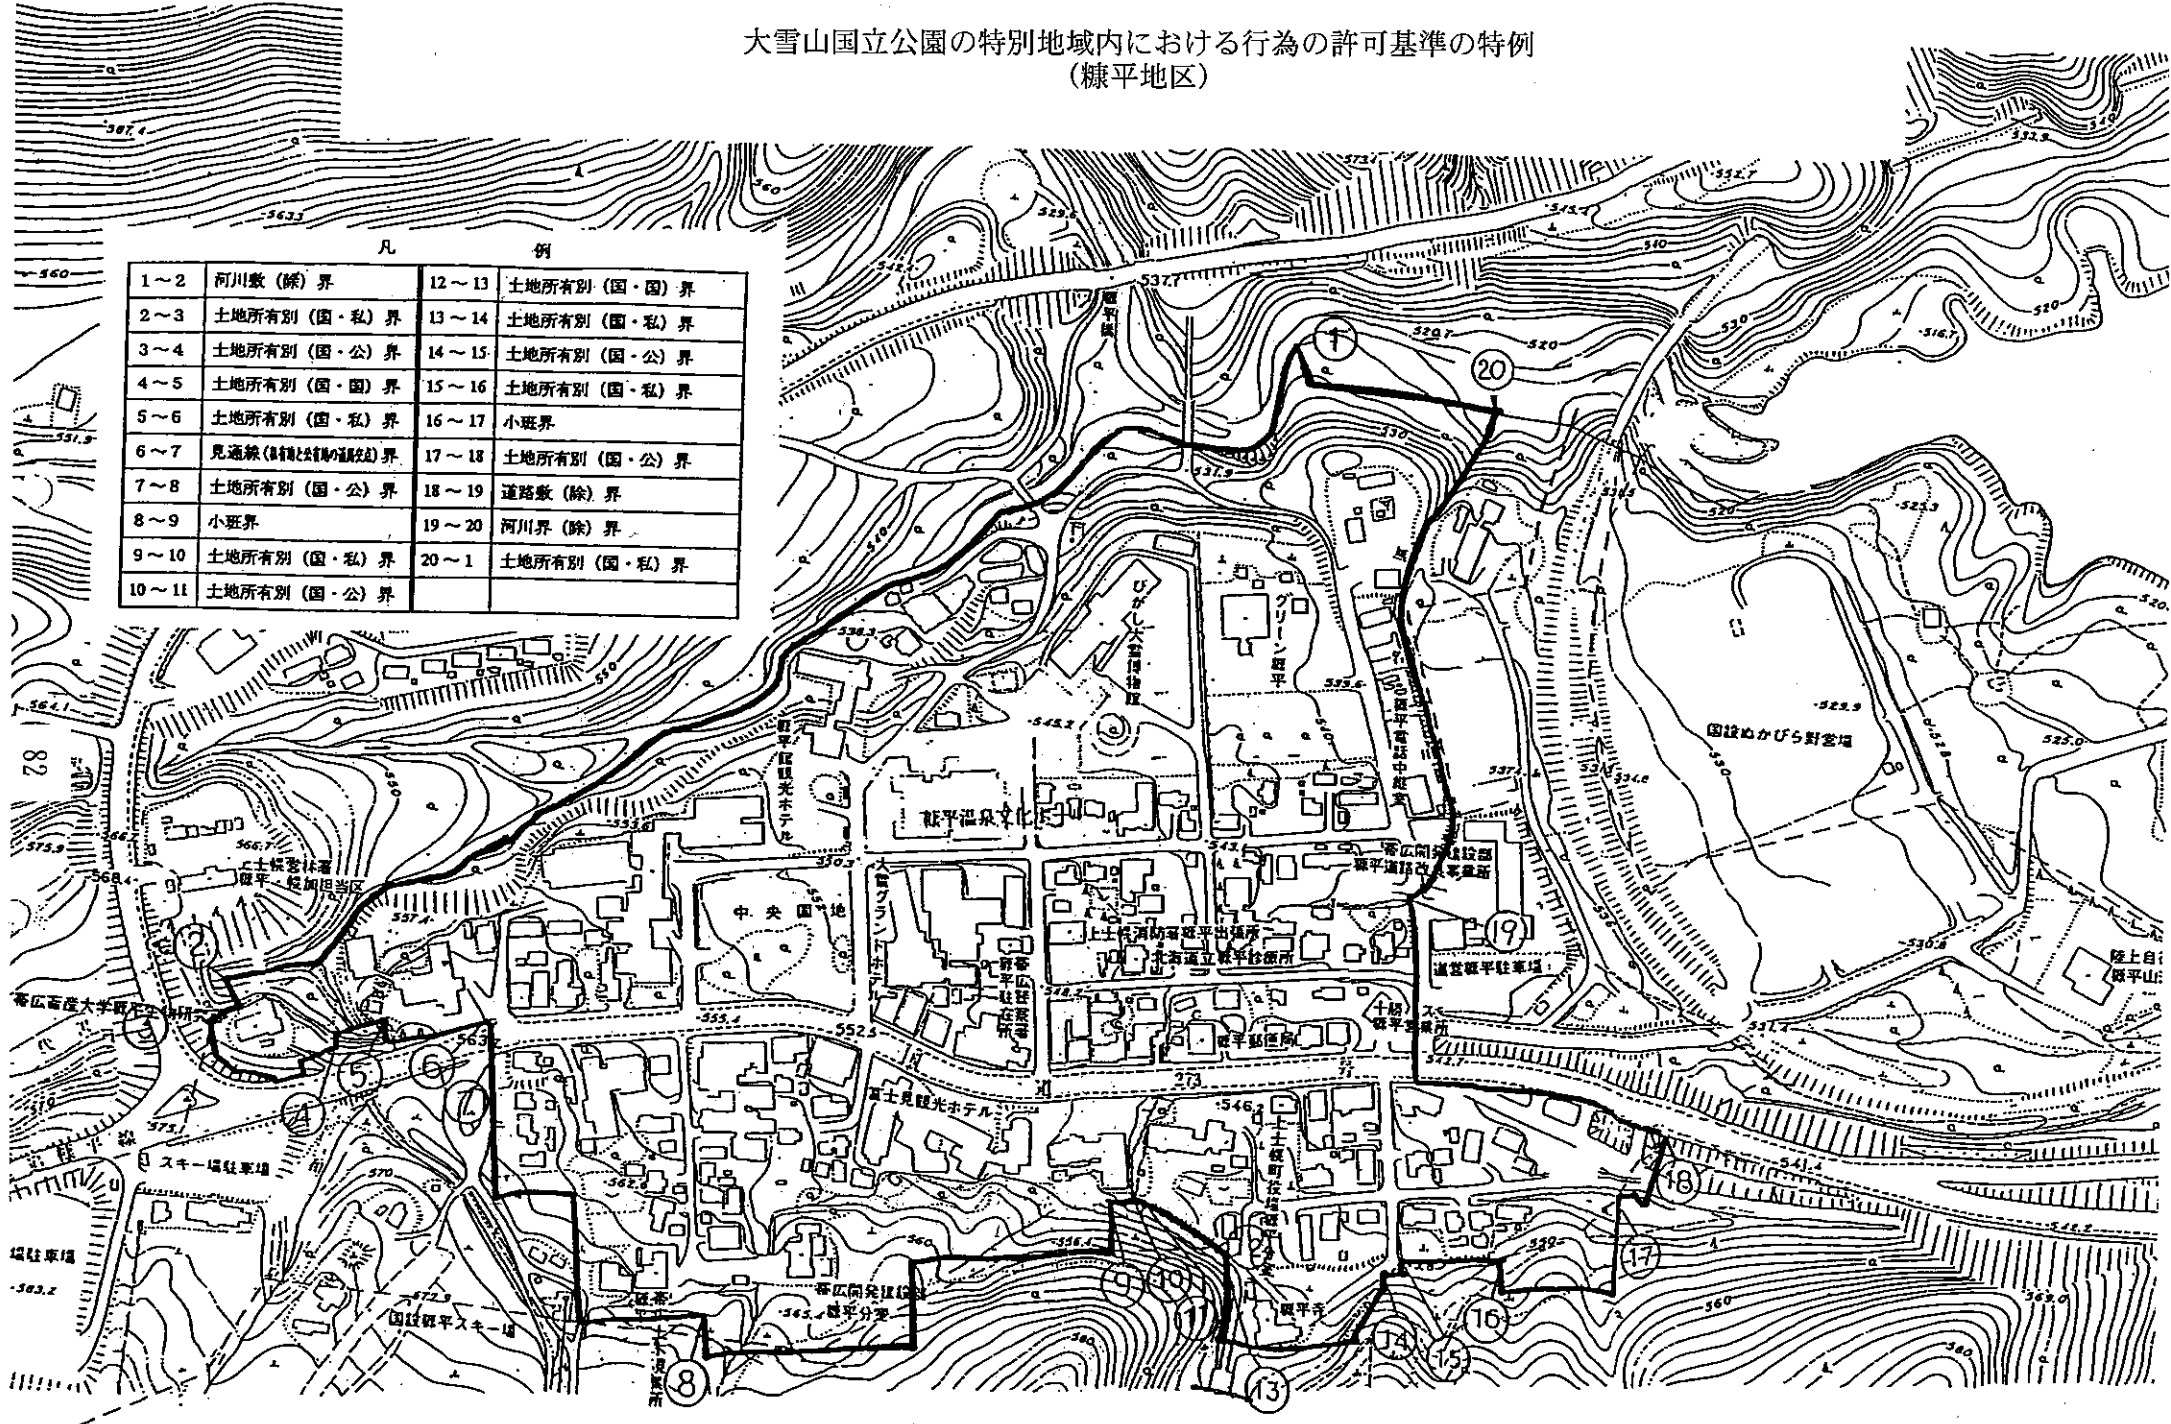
大雪山国立公園の特別地域内における行為の許可基準の特例
（糠平地区）

凡　例

| 1～2 | 河川敷（除）界 | 12～13 | 土地所有別（国・国）界 |
|---|---|---|---|
| 2～3 | 土地所有別（国・私）界 | 13～14 | 土地所有別（国・私）界 |
| 3～4 | 土地所有別（国・公）界 | 14～15 | 土地所有別（国・公）界 |
| 4～5 | 土地所有別（国・国）界 | 15～16 | 土地所有別（国・私）界 |
| 5～6 | 土地所有別（国・私）界 | 16～17 | 小班界 |
| 6～7 | 見通線（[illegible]）界 | 17～18 | 土地所有別（国・公）界 |
| 7～8 | 土地所有別（国・公）界 | 18～19 | 道路敷（除）界 |
| 8～9 | 小班界 | 19～20 | 河川界（除）界 |
| 9～10 | 土地所有別（国・私）界 | 20～1 | 土地所有別（国・私）界 |
| 10～11 | 土地所有別（国・公）界 | | |

82

1 2 3 4 5 6 7 8 9 10 11 13 14 15 16 17 18 19 20

ひがし大雪博物館
グリーン糠平
糠平館観光ホテル
糠平温泉文化
中央園地
大雪グランドホテル
糠平電話中継室
帯広開発建設部 糠平道路改良事業所
上士幌消防署糠平出張所
北海道立糠平診療所
道営糠平駐車場
十勝バス糠平営業所
糠平郵便局
国設ぬかびら野営場
陸上自衛隊糠平山
富士見観光ホテル
上士幌町役場糠平支所
上士幌営林署 糠平・幌加担当区
帯広畜産大学糠平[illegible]
スキー場駐車場
場駐車場
国設糠平スキー場
帯広開発建設部 糠平分室
糠平寺
上士幌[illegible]
273
537.7
552.5
555.4
563.2